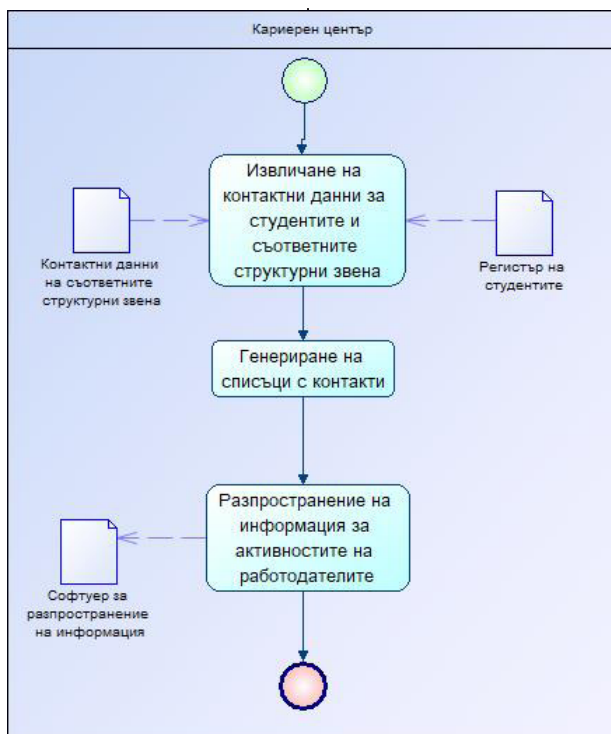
Кариерен център

Извличане на контактни данни за студентите и съответните структурни звена

Контактни данни на съответните структурни звена

Регистър на студентите

Генериране на списъци с контакти

Разпространение на информация за активностите на работодателите

Софтуер за разпространение на информация